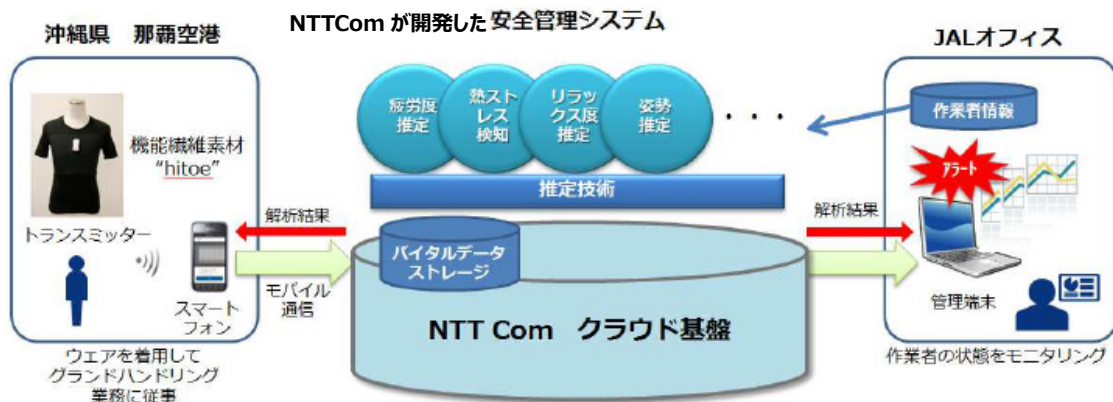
沖縄県　那覇空港

NTTCom が開発した安全管理システム

JALオフィス

疲労度推定

熱ストレス検知

リラックス度推定

姿勢推定

・・・

作業者情報

アラート

推定技術

機能繊維素材 "hitoe"

トランスミッター

解析結果

解析結果

バイタルデータストレージ

スマートフォン

モバイル通信

NTT Com　クラウド基盤

管理端末

ウェアを着用してグランドハンドリング業務に従事

作業者の状態をモニタリング